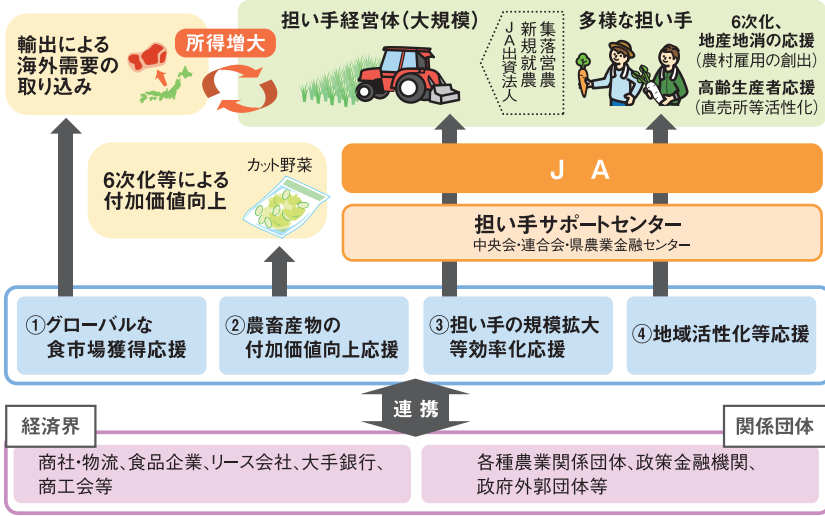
輸出による
海外需要の
取り込み

所得増大

担い手経営体(大規模)

集落営農
新規就農
JA出資法人

多様な担い手

6次化、
地産地消の応援
(農村雇用の創出)

高齢生産者応援
(直売所等活性化)

6次化等による
付加価値向上

カット野菜

J　A

担い手サポートセンター
中央会・連合会・県農業金融センター

①グローバルな
食市場獲得応援

②農畜産物の
付加価値向上応援

③担い手の規模拡大
等効率化応援

④地域活性化等応援

連携

経済界

商社・物流、食品企業、リース会社、大手銀行、
商工会等

関係団体

各種農業関係団体、政策金融機関、
政府外郭団体等